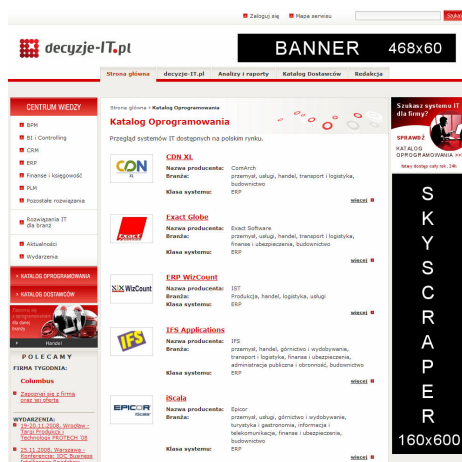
Zaloguj się   Mapa serwisu   Szukaj

decyzje-IT.pl

BANNER 468x60

Strona główna   decyzje-IT.pl   Analizy i raporty   Katalog Dostawców   Redakcja

CENTRUM WIEDZY
BPM
BI i Controlling
CRM
ERP
Finanse i księgowość
PLM
Pozostałe rozwiązania
Rozwiązania IT dla branż
Aktualności
Wydarzenia
KATALOG OPROGRAMOWANIA
KATALOG DOSTAWCÓW
Handel

POLECAMY
FIRMA TYGODNIA:
Columbus
Zapisz się z firmą oraz jej oferta
WYDARZENIA:
19-20.11.2008, Wrocław - Targi Produkcji i Technologii PROTECH '08
25.11.2008, Warszawa - Konferencja: DSC Business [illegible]

Strona główna > Katalog Oprogramowania
Katalog Oprogramowania
Przegląd systemów IT dostępnych na polskim rynku.

CDN XL
Nazwa produktu: ComArch
Branża: przemysł, usługi, handel, transport i logistyka, budownictwo
Klasa systemu: ERP
więcej

Exact Globe
Nazwa produktu: Exact Software
Branża: przemysł, usługi, handel, transport i logistyka, finanse i ubezpieczenia, budownictwo
Klasa systemu: ERP
więcej

ERP WizCount
Nazwa produktu: IST
Branża: Produkcja, handel, logistyka, usługi
Klasa systemu: ERP
więcej

IFS Applications
Nazwa produktu: IFS
Branża: przemysł, handel, górnictwo i wydobywanie, transport i logistyka, finanse i ubezpieczenia, adminstracja publiczna i obronność, budownictwo
Klasa systemu: ERP
więcej

iScala
Nazwa produktu: Epicor
Branża: przemysł, usługi, górnictwo i wydobywanie, turystyka i gastronomia, informacja i telekomunikacja, finanse i ubezpieczenia, budownictwo
Klasa systemu: ERP
więcej

Szukasz systemu IT dla firmy?
SPRAWDŹ
KATALOG OPROGRAMOWANIA
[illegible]

S K Y S C R A P E R
160x600